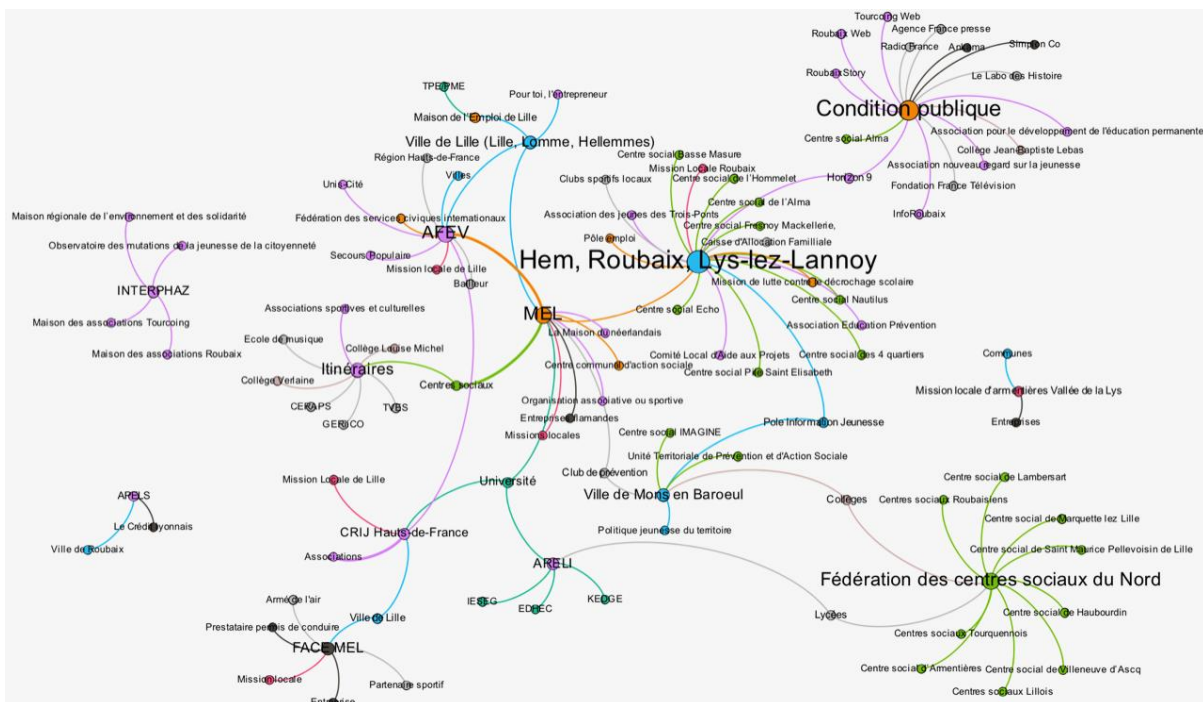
Tourcoing Web
Roubaix Web
Agence France presse
Radio France
Arcama
Simplon Co
Roubaix Story
Le Labo des Histoire
Condition publique
Association pour le développement de l'éducation permanente
Centre social Alma
Collège Jean-Baptiste Lebas
Association nouveau regard sur la jeunesse
Horizon 9
Fondation France Télévision
InfoRoubaix
TPE PME
Pour toi, l'entrepreneur
Maison de l'Emploi de Lille
Ville de Lille (Lille, Lomme, Hellemmes)
Région Hauts-de-France
Villes
Unis-Cité
Fédération des services civiques internationaux
Maison régionale de l'environnement et des solidarité
AFEV
Observatoire des mutations de la jeunesse de la citoyenneté
Secours Populaire
Mission locale de Lille
Bailleur
INTERPHAZ
Maison des associations Tourcoing
Maison des associations Roubaix
Centre social Basse Masure
Mission Locale Roubaix
Centre social de l'Hommelet
Clubs sportifs locaux
Centre social de l'Alma
Association des jeunes des Trois-Ponts
Centre social Fresnoy Mackellerie,
Caisse d'Allocation Familliale
Pôle emploi
Hem, Roubaix, Lys-lez-Lannoy
Mission de lutte contre le décrochage scolaire
Centre social Nautilus
MEL
Centre social Echo
Association Education Prévention
La Maison du néerlandais
Comité Local d'Aide aux Projets
Centre social des 4 quartiers
Centre communal d'action sociale
Centre social Pile Saint Elisabeth
Associations sportives et culturelles
Ecole de musique
Collège Louise Michel
Itinéraires
Centres sociaux
Collège Verlaine
CERAPS
TVBS
GERICO
Organisation associative ou sportive
Entreprises flamandes
Missions locales
Communes
Mission locale d'armentières Vallée de la Lys
Entreprises
Pole Information Jeunesse
Centre social IMAGINE
Unité Territoriale de Prévention et d'Action Sociale
Club de prévention
Université
Ville de Mons en Baroeul
Politique jeunesse du territoire
Collèges
Centre social de Lambersart
Centres sociaux Roubaisiens
Centre social de Marquette lez Lille
Centre social de Saint Maurice Pellevoisin de Lille
Fédération des centres sociaux du Nord
APELS
Le Crédit Lyonnais
Ville de Roubaix
Mission Locale de Lille
CRIJ Hauts-de-France
Associations
ARELI
IESEG
EDHEC
KEDGE
Lycées
Centre social de Haubourdin
Centres sociaux Tourquennois
Centre social d'Armentières
Centre social de Villeneuve d'Ascq
Centres sociaux Lillois
Armée de l'air
Prestataire permis de conduire
Ville de Lille
FACE MEL
Mission locale
Partenaire sportif
Entreprise